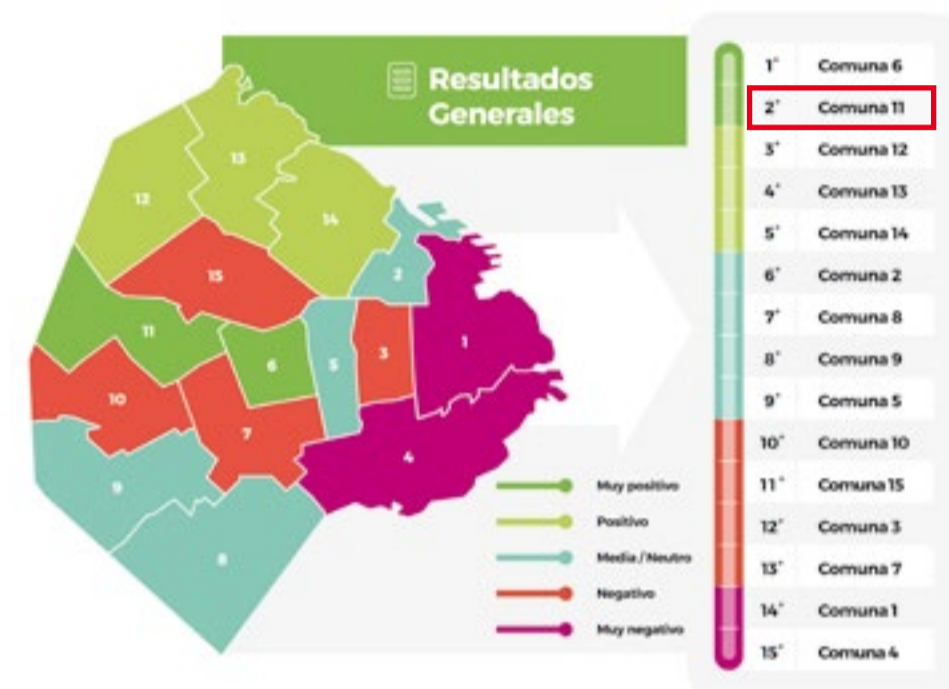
Resultados Generales

12
13
14
15
2
11
6
5
3
1
10
7
4
9
8

Muy positivo
Positivo
Media / Neutro
Negativo
Muy negativo

| | |
|---|---|
| 1° | Comuna 6 |
| 2° | Comuna 11 |
| 3° | Comuna 12 |
| 4° | Comuna 13 |
| 5° | Comuna 14 |
| 6° | Comuna 2 |
| 7° | Comuna 8 |
| 8° | Comuna 9 |
| 9° | Comuna 5 |
| 10° | Comuna 10 |
| 11° | Comuna 15 |
| 12° | Comuna 3 |
| 13° | Comuna 7 |
| 14° | Comuna 1 |
| 15° | Comuna 4 |